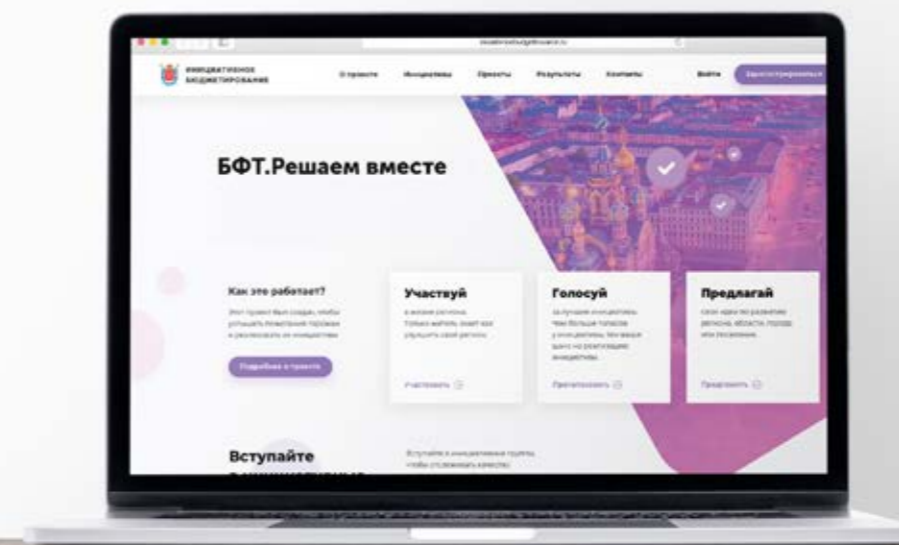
ИНИЦИАТИВНОЕ БЮДЖЕТИРОВАНИЕ

О проекте Инициативы Проекты Результаты Контакты Войти Зарегистрироваться

БФТ.Решаем вместе

Как это работает?

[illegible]

Подробнее о проекте

Участвуй

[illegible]

Участвовать

Голосуй

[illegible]

Проголосовать

Предлагай

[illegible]

Предложить

Вступайте

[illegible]